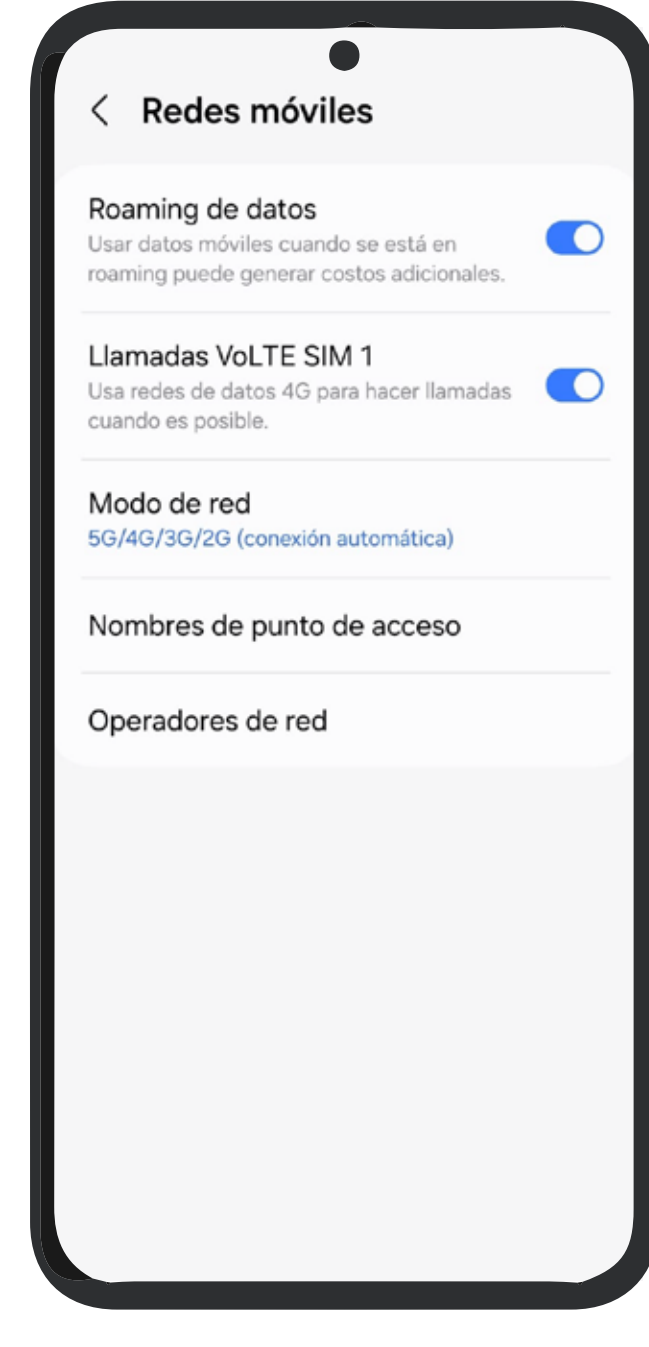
Redes móviles

Roaming de datos
Usar datos móviles cuando se está en roaming puede generar costos adicionales.

Llamadas VoLTE SIM 1
Usa redes de datos 4G para hacer llamadas cuando es posible.

Modo de red
5G/4G/3G/2G (conexión automática)

Nombres de punto de acceso

Operadores de red